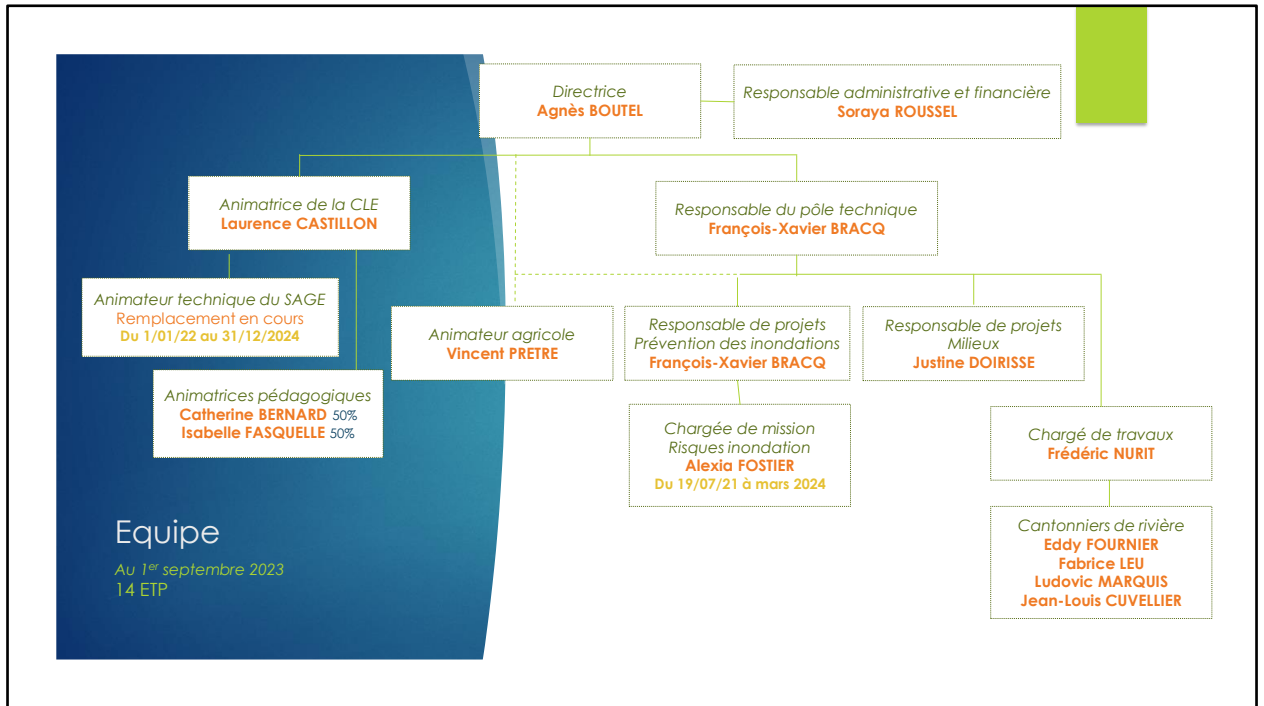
Directrice
Agnès BOUTEL

Responsable administrative et financière
Soraya ROUSSEL

Animatrice de la CLE
Laurence CASTILLON

Responsable du pôle technique
François-Xavier BRACQ

Animateur technique du SAGE
Remplacement en cours
Du 1/01/22 au 31/12/2024

Animatrices pédagogiques
Catherine BERNARD 50%
Isabelle FASQUELLE 50%

Animateur agricole
Vincent PRETRE

Responsable de projets
Prévention des inondations
François-Xavier BRACQ

Responsable de projets
Milieux
Justine DOIRISSE

Chargée de mission
Risques inondation
Alexia FOSTIER
Du 19/07/21 à mars 2024

Chargé de travaux
Frédéric NURIT

Cantonniers de rivière
Eddy FOURNIER
Fabrice LEU
Ludovic MARQUIS
Jean-Louis CUVELLIER

Equipe
Au 1$^{er}$ septembre 2023
14 ETP